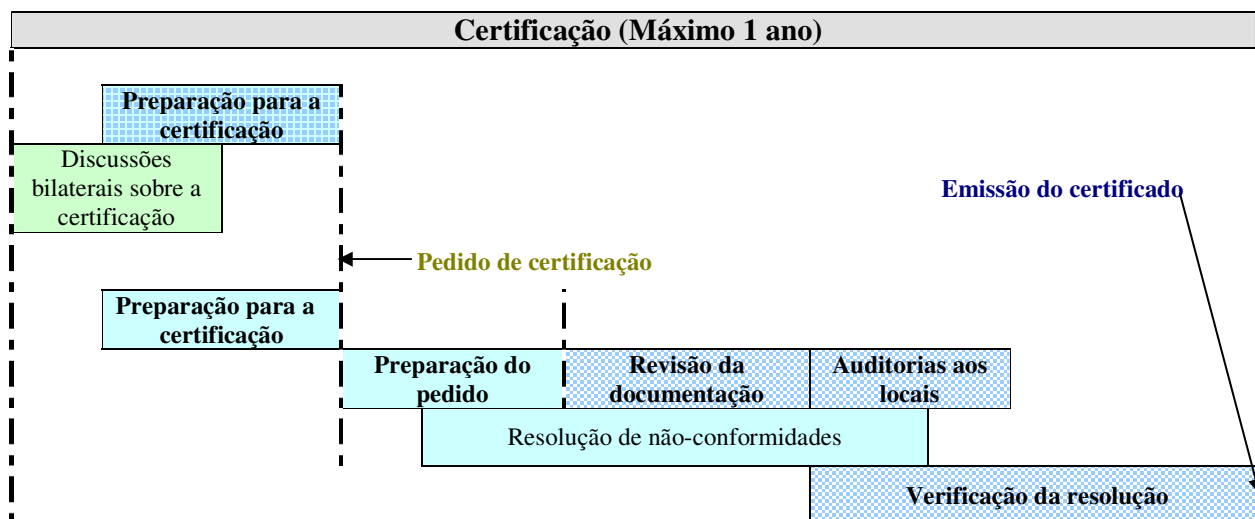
Certificação (Máximo 1 ano)

Preparação para a certificação

Discussões bilaterais sobre a certificação

Emissão do certificado

Pedido de certificação

Preparação para a certificação

Preparação do pedido

Revisão da documentação

Auditorias aos locais

Resolução de não-conformidades

Verificação da resolução